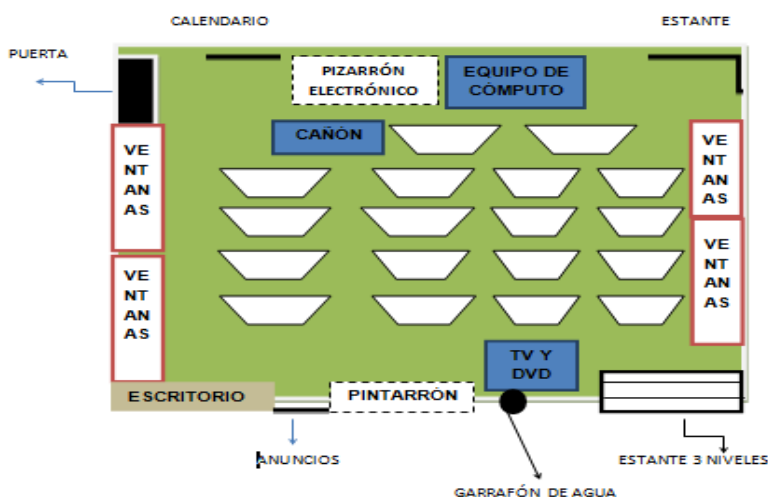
CALENDARIO

ESTANTE

PUERTA

PIZARRÓN ELECTRÓNICO

EQUIPO DE CÓMPUTO

CAÑÓN

VE NT AN AS

VE NT AN AS

VE NT AN AS

VE NT AN AS

TV Y DVD

ESCRITORIO

PINTARRÓN

ANUNCIOS

ESTANTE 3 NIVELES

GARRAFÓN DE AGUA